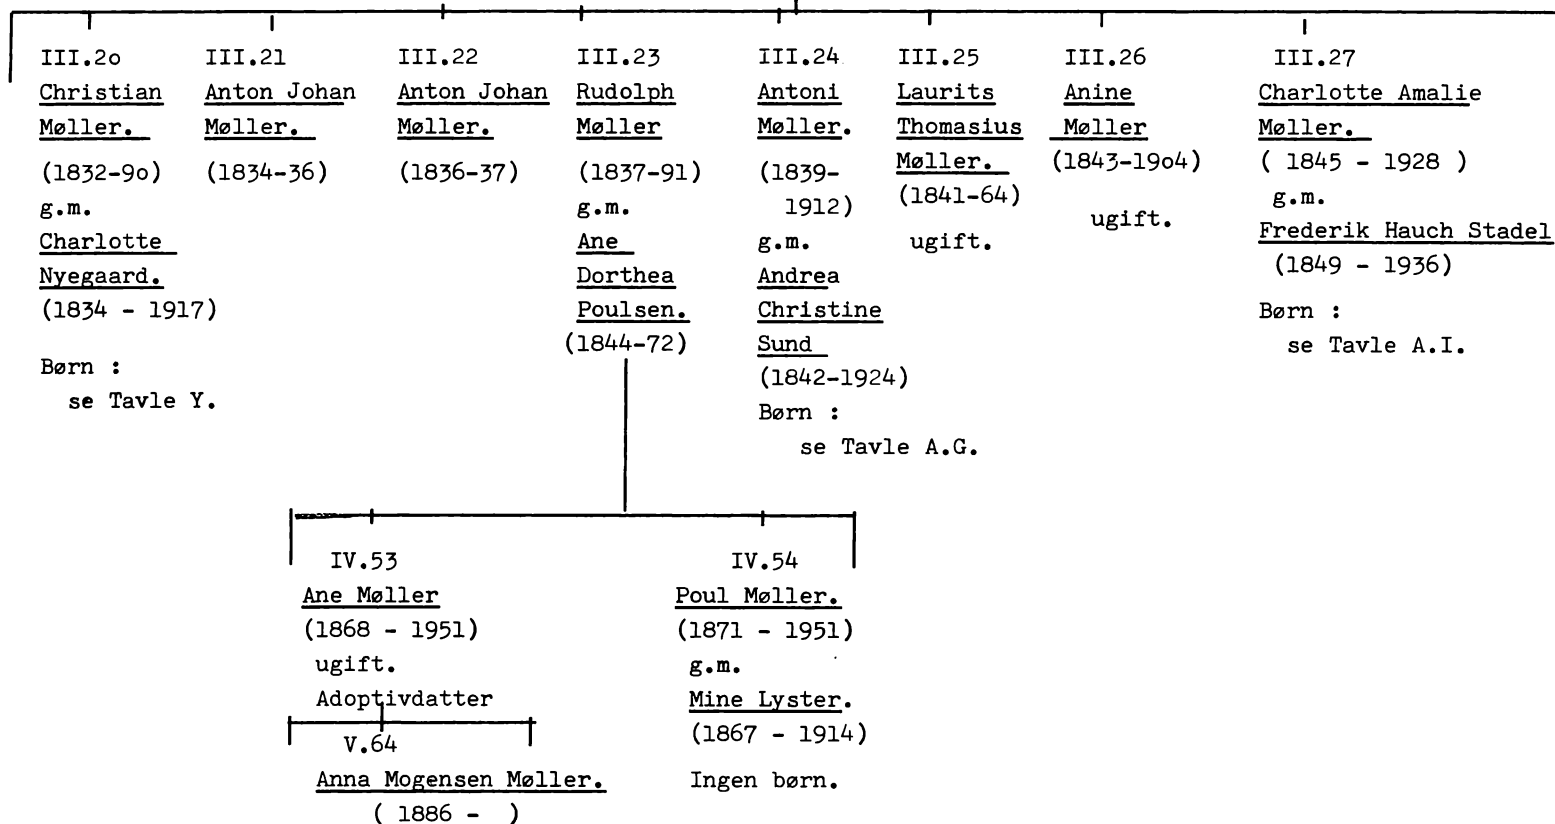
III.2o
Christian Møller.
(1832-9o)
g.m.
Charlotte Nyegaard.
(1834 - 1917)

Børn :
se Tavle Y.

III.21
Anton Johan Møller.
(1834-36)

III.22
Anton Johan Møller.
(1836-37)

III.23
Rudolph Møller
(1837-91)
g.m.
Ane Dorthea Poulsen.
(1844-72)

III.24
Antoni Møller.
(1839-1912)
g.m.
Andrea Christine Sund
(1842-1924)
Børn :
se Tavle A.G.

III.25
Laurits Thomasius Møller.
(1841-64)
ugift.

III.26
Anine Møller
(1843-19o4)
ugift.

III.27
Charlotte Amalie Møller.
( 1845 - 1928 )
g.m.
Frederik Hauch Stadel
(1849 - 1936)
Børn :
se Tavle A.I.

IV.53
Ane Møller
(1868 - 1951)
ugift.
Adoptivdatter

V.64
Anna Mogensen Møller.
( 1886 - )

IV.54
Poul Møller.
(1871 - 1951)
g.m.
Mine Lyster.
(1867 - 1914)
Ingen børn.